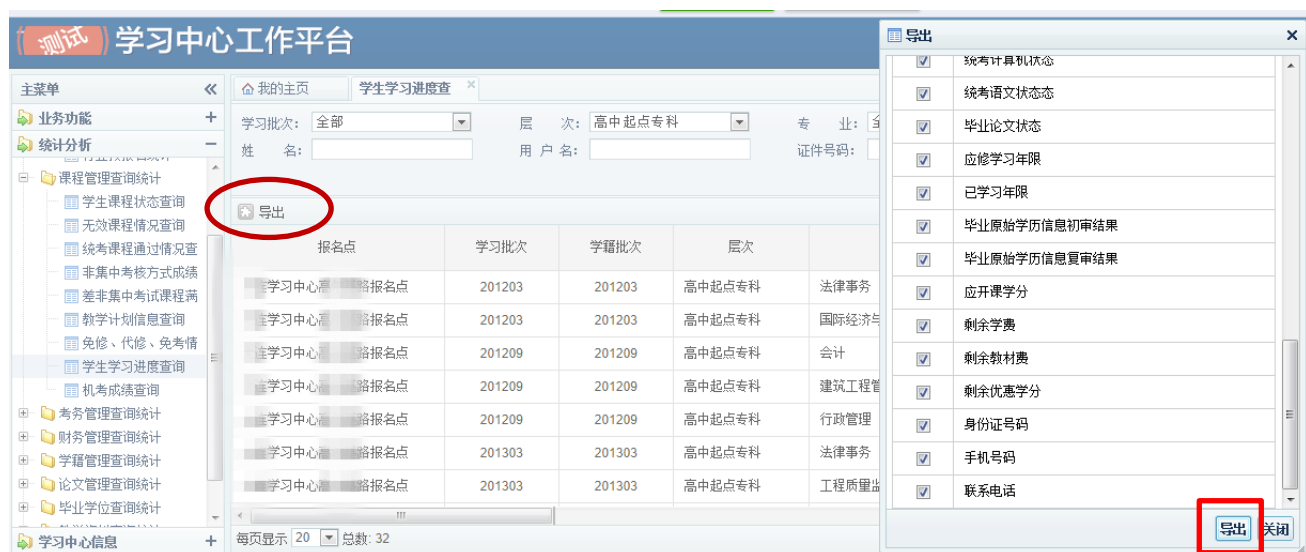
测试 学习中心工作平台

主菜单
业务功能
统计分析
课程管理查询统计
学生课程状态查询
无效课程情况查询
统考课程通过情况查
非集中考核方式成绩
差非集中考试课程离
教学计划信息查询
免修、代修、免考情
学生学习进度查询
机考成绩查询
考务管理查询统计
财务管理查询统计
学籍管理查询统计
论文管理查询统计
毕业学位查询统计
学习中心信息

我的主页 | 学生学习进度查

学习批次: 全部
层次: 高中起点专科
专业:
姓名:
用户名:
证件号码:

导出

| 报名点 | 学习批次 | 学籍批次 | 层次 | |
|---|---|---|---|---|
| 学习中心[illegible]路报名点 | 201203 | 201203 | 高中起点专科 | 法律事务 |
| 学习中心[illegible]路报名点 | 201203 | 201203 | 高中起点专科 | 国际经济与 |
| 学习中心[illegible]路报名点 | 201209 | 201209 | 高中起点专科 | 会计 |
| 学习中心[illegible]路报名点 | 201209 | 201209 | 高中起点专科 | 建筑工程管 |
| 学习中心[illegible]路报名点 | 201209 | 201209 | 高中起点专科 | 行政管理 |
| 学习中心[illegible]路报名点 | 201303 | 201303 | 高中起点专科 | 法律事务 |
| 学习中心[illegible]路报名点 | 201303 | 201303 | 高中起点专科 | 工程质量监 |

每页显示 20 总数: 32

导出
统考计算机状态
统考语文状态态
毕业论文状态
应修学习年限
已学习年限
毕业原始学历信息初审结果
毕业原始学历信息复审结果
应开课学分
剩余学费
剩余教材费
剩余优惠学分
身份证号码
手机号码
联系电话
导出 关闭